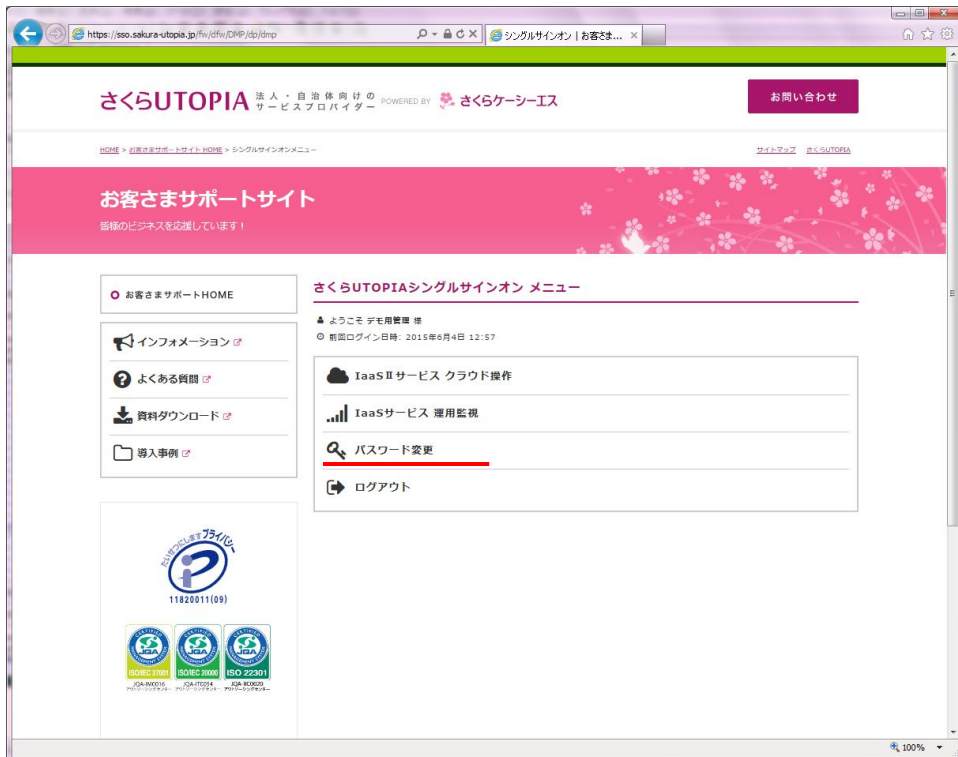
https://sso.sakura-utopia.jp/fw/dfw/DMP/dp/dmp

シングルサインオン | お客さま...

さくらUTOPIA 法人・自治体向けの サービスプロバイダー POWERED BY さくらケーシーエス

お問い合わせ

HOME > お客さまサポートサイト HOME > シングルサインオンメニュー

サイトマップ さくらUTOPIA

お客さまサポートサイト

皆様のビジネスを応援しています！

お客さまサポートHOME

インフォメーション

よくある質問

資料ダウンロード

導入事例

たいせつにしますプライバシー

11820011(09)

ISO/IEC 27001

ISO/IEC 20000

ISO 22301

JQA-IM0016

JQA-IT0014

JQA-BC0020

さくらUTOPIAシングルサインオン メニュー

ようこそ デモ用管理 様

前回ログイン日時: 2015年6月4日 12:57

IaaSⅡサービス クラウド操作

IaaSサービス 運用監視

パスワード変更

ログアウト

100%